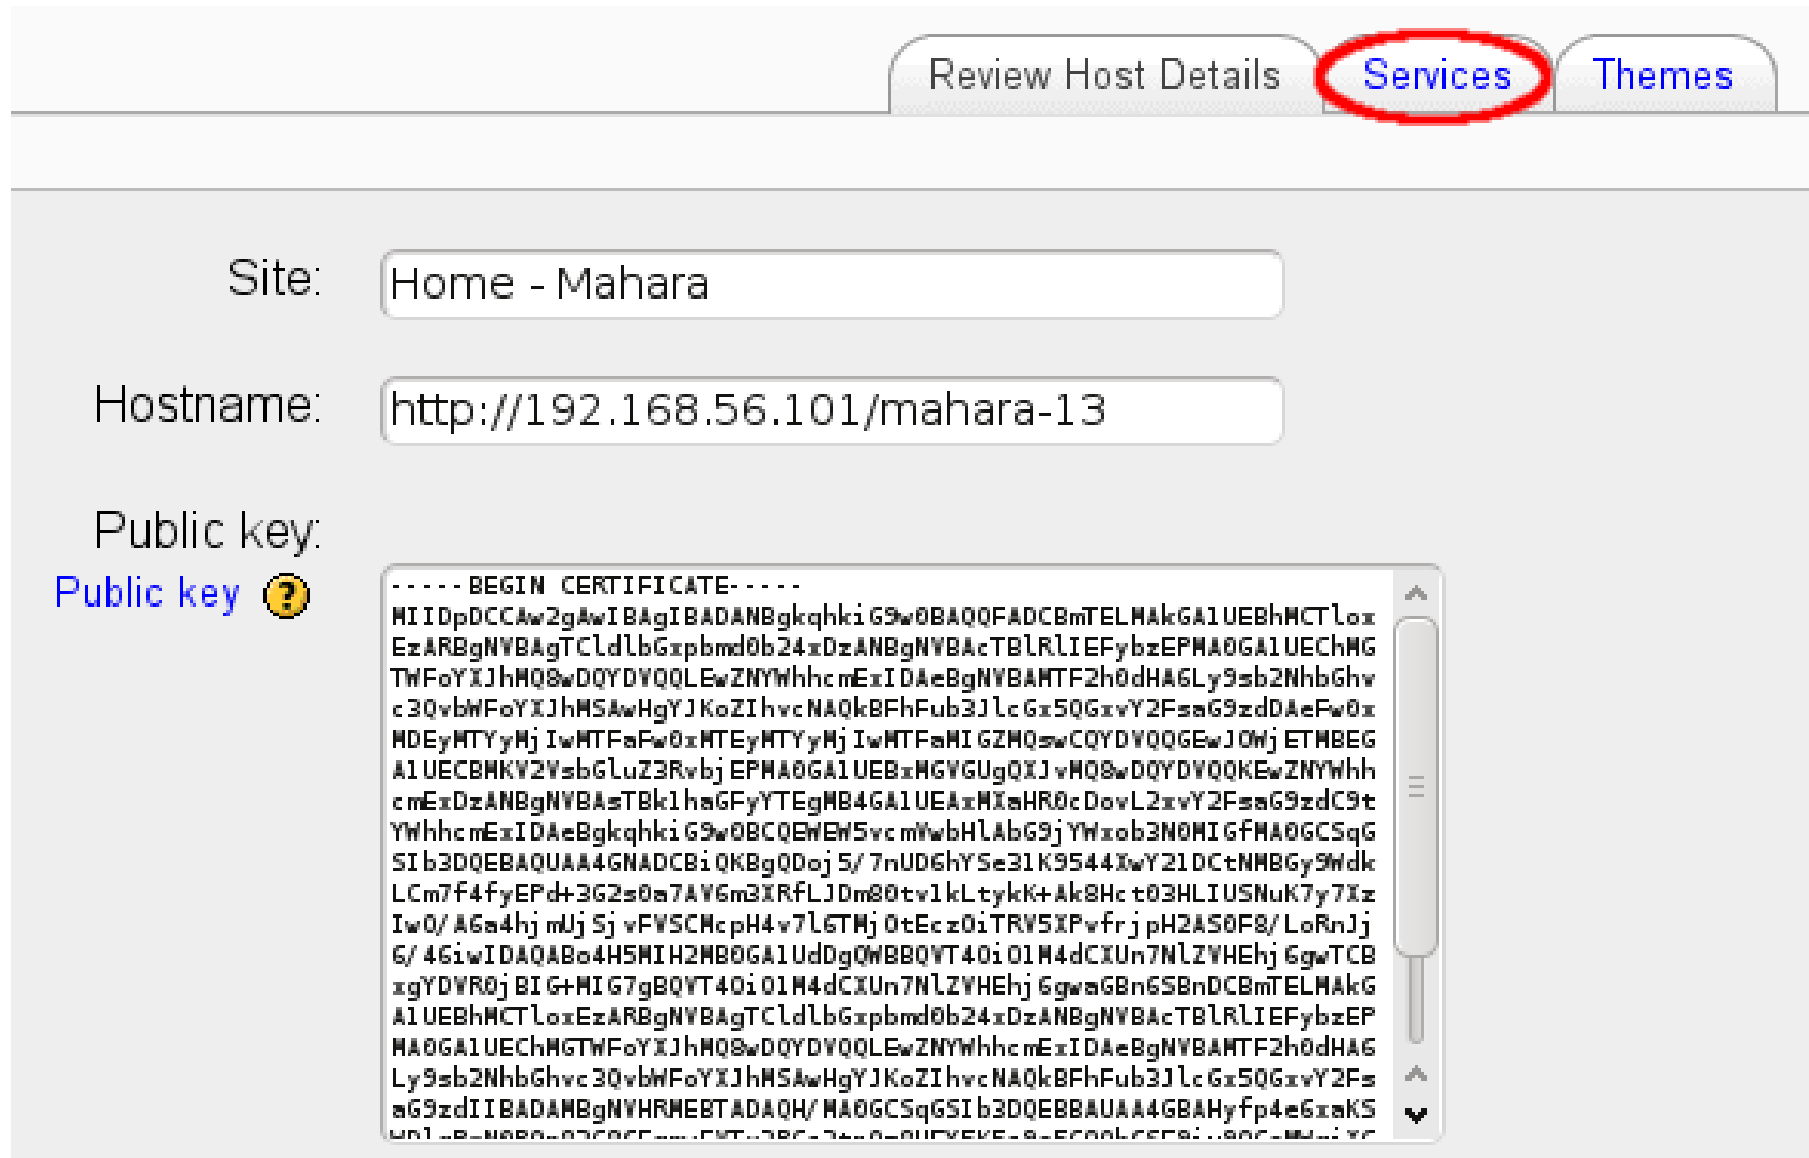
Review Host Details Services Themes

Site: Home - Mahara

Hostname: http://192.168.56.101/mahara-13

Public key:
Public key ?

-----BEGIN CERTIFICATE-----
MIIDpDCCAw2gAwIBAgIBADANBgkqhkiG9w0BAQQFADCBmTELMAkGA1UEBhMCTlox
EzARBgNVBAgTCldlbGxpbmd0b24xDzANBgNVBAcTBlRlIEFybzEPMA0GA1UEChMG
TWFoYXJhMQ8wDQYDVQQLEwZNYWhhcmExIDAeBgNVBAMTF2h0dHA6Ly9sb2NhbGhv
c3QvbWFoYXJhMSAwHgYJKoZIhvcNAQkBFhFub3JlcGx5QGxvY2FsaG9zdDAeFw0x
MDEyMTYyMjIwMTFaFw0xMTEyMTYyMjIwMTFaMIGZMQswCQYDVQQGEwJOWjETMBEG
A1UECBMKV2VsbGluZ3Rvbj EPMA0GA1UEBxMGVGUgQXJvMQ8wDQYDVQQKEwZNYWhh
cmExDzANBgNVBAsTBk1haGFyYTEgMB4GA1UEAxMXaHR0cDovL2xvY2FsaG9zdC9t
YWhhcmExIDAeBgkqhkiG9w0BCQEWEW5vcmVwbHlAbG9jYWxob3N0MIGfMA0GCSqG
SIb3DQEBAQUAA4GNADCBiQKBgQDoj5/7nUD6hYSe31K9544XwY21DCtNMBGy9Wdk
LCm7f4fyEPd+3G2s0m7AV6m3XRfLJDm80tv1kLtykK+Ak8Hct03HLIUSNuK7y7Xz
Iw0/A6a4hjmUjSjvFVSCMcpH4v7l6TMj0tEcz0iTRV5XPvfrjpH2AS0F8/LoRnJj
6/46iwIDAQABo4H5MIH2MB0GA1UdDgQWBBQVT40i01M4dCXUn7NlZVHEhj6gwTCB
xgYDVR0jBIG+MIG7gBQVT40i01M4dCXUn7NlZVHEhj6gwaGBn6SBnDCBmTELMAkG
A1UEBhMCTloxEzARBgNVBAgTCldlbGxpbmd0b24xDzANBgNVBAcTBlRlIEFybzEP
MA0GA1UEChMGTWFoYXJhMQ8wDQYDVQQLEwZNYWhhcmExIDAeBgNVBAMTF2h0dHA6
Ly9sb2NhbGhvc3QvbWFoYXJhMSAwHgYJKoZIhvcNAQkBFhFub3JlcGx5QGxvY2Fs
aG9zdIIBADAMBgNVHRMEBTADAQH/MA0GCSqGSIb3DQEBBAUAA4GBAHyfp4e6xaKS
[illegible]